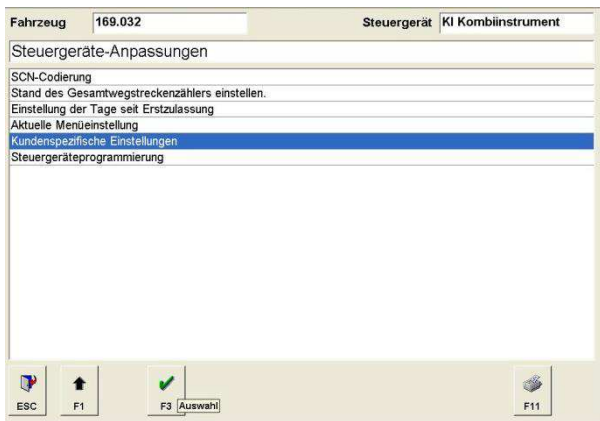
Fahrzeug 169.032

Steuergerät KI Kombiinstrument

Steuergeräte-Anpassungen

SCN-Codierung
Stand des Gesamtwegstreckenzählers einstellen.
Einstellung der Tage seit Erstzulassung
Aktuelle Menüeinstellung
Kundenspezifische Einstellungen
Steuergeräteprogrammierung

ESC F1 F3 Auswahl F11